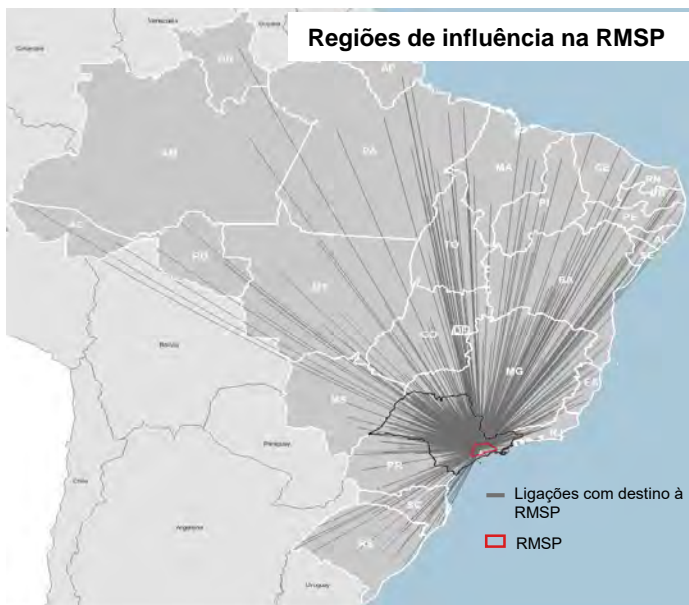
Regiões de influência na RMSP

Venezuela
Guyana
Colombia
RR
AP
AM
PA
MA
CE
RN
PB
PI
PE
AL
SE
AC
TO
RO
BA
MT
DF
GO
Bolivia
MG
ES
MS
Paraguay
SP
RJ
PR
Chile
SC
Argentina
RS
Uruguay

Ligações com destino à RMSP
RMSP